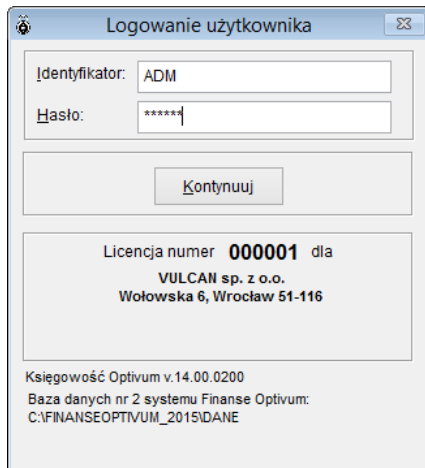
Logowanie użytkownika

Identyfikator: ADM

Hasło: ******

Kontynuuj

Licencja numer 000001 dla
VULCAN sp. z o.o.
Wołowska 6, Wrocław 51-116

Księgowość Optivum v.14.00.0200
Baza danych nr 2 systemu Finanse Optivum:
C:\FINANSEOPTIVUM_2015\DANE